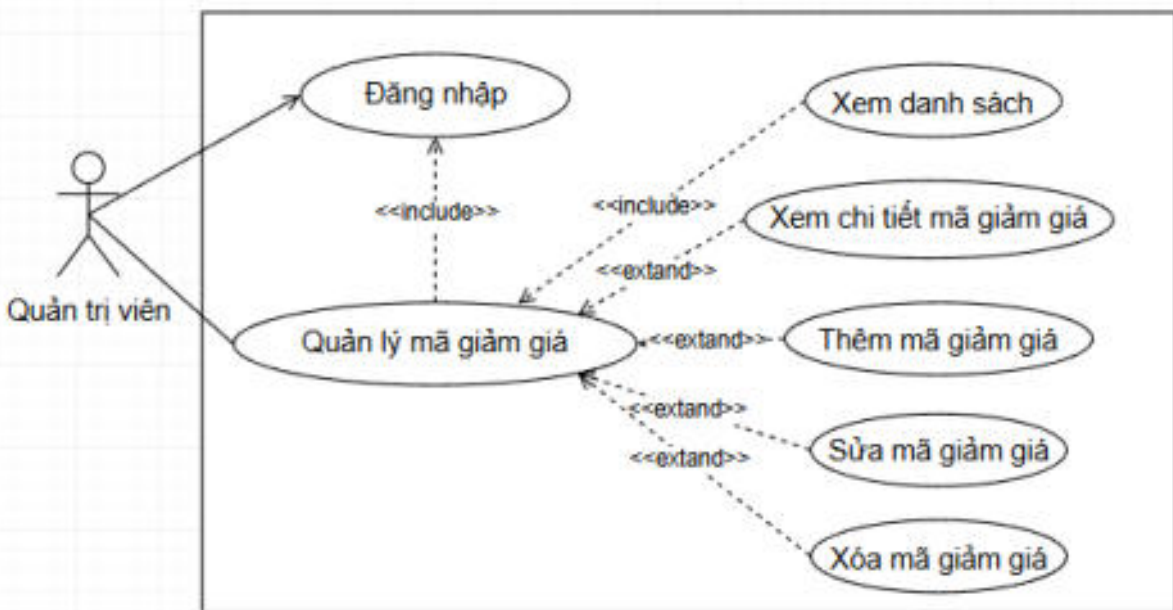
Quản trị viên

Đăng nhập

<<include>>

Quản lý mã giảm giá

Xem danh sách

<<include>>

Xem chi tiết mã giảm giá

<<extand>>

<<extand>>

Thêm mã giảm giá

<<extand>>

Sửa mã giảm giá

<<extand>>

Xóa mã giảm giá